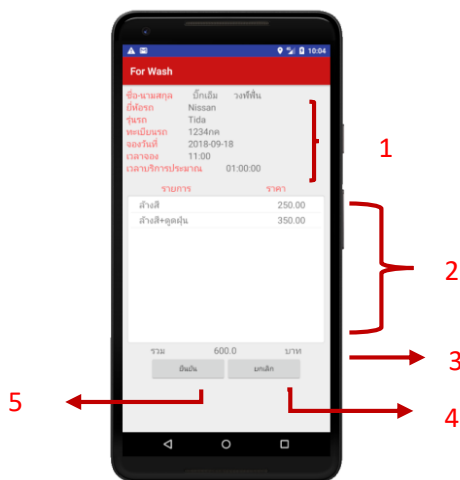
10:04

For Wash

ชื่อ-นามสกุล บิ๊กเอ็ม วงศ์พื้น
ยี่ห้อรถ Nissan
รุ่นรถ Tida
ทะเบียนรถ 1234กค
จองวันที่ 2018-09-18
เวลาจอง 11:00
เวลาบริการประมาณ 01:00:00

1

รายการ ราคา

| | |
|---|---|
| ล้างสี | 250.00 |
| ล้างสี+ดูดฝุ่น | 350.00 |

2

รวม 600.0 บาท

3

ยืนยัน ยกเลิก

5

4